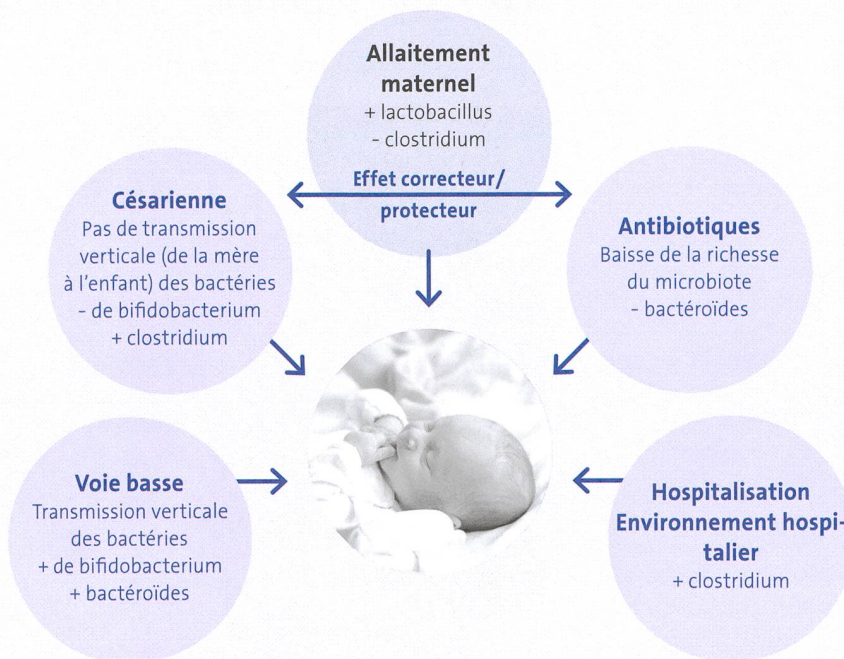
**Allaitement maternel**
+ lactobacillus
- clostridium

**Effet correcteur/ protecteur**

**Césarienne**
Pas de transmission verticale (de la mère à l'enfant) des bactéries
- de bifidobacterium
+ clostridium

**Antibiotiques**
Baisse de la richesse du microbiote
- bactéroïdes

**Voie basse**
Transmission verticale des bactéries
+ de bifidobacterium
+ bactéroïdes

**Hospitalisation Environnement hospitalier**
+ clostridium